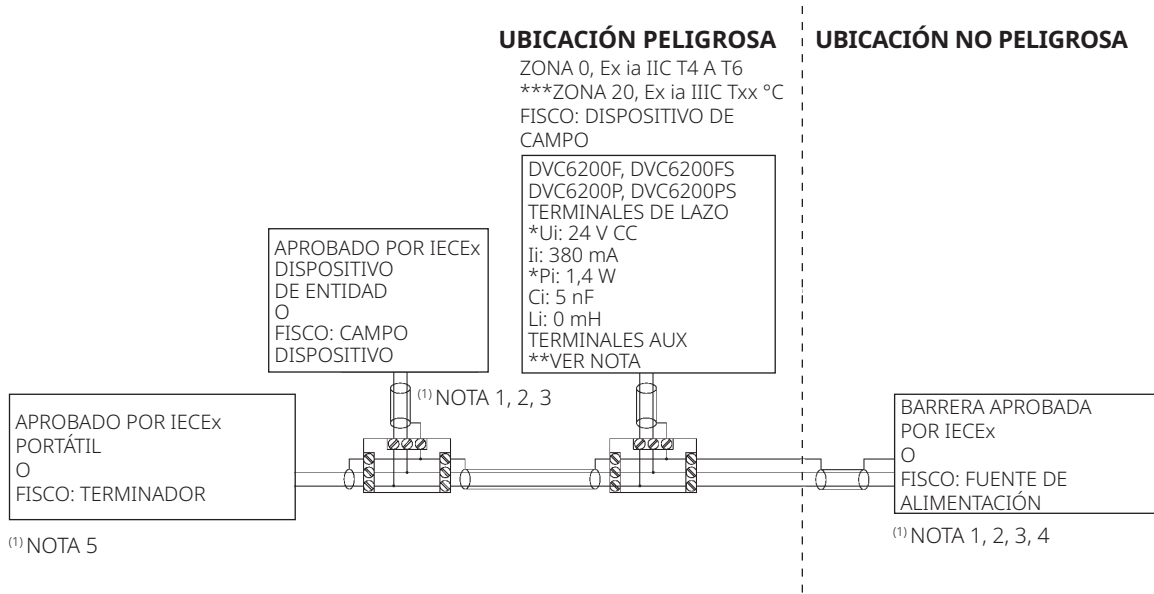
UBICACIÓN PELIGROSA

ZONA 0, Ex ia IIC T4 A T6
***ZONA 20, Ex ia IIIC Txx °C
FISCO: DISPOSITIVO DE CAMPO

UBICACIÓN NO PELIGROSA

DVC6200F, DVC6200FS
DVC6200P, DVC6200PS
TERMINALES DE LAZO
*Ui: 24 V CC
Ii: 380 mA
*Pi: 1,4 W
Ci: 5 nF
Li: 0 mH
TERMINALES AUX
**VER NOTA

APROBADO POR IECEx
DISPOSITIVO
DE ENTIDAD
O
FISCO: CAMPO
DISPOSITIVO

$^{(1)}$ NOTA 1, 2, 3

APROBADO POR IECEx
PORTÁTIL
O
FISCO: TERMINADOR

$^{(1)}$ NOTA 5

BARRERA APROBADA
POR IECEx
O
FISCO: FUENTE DE
ALIMENTACIÓN

$^{(1)}$ NOTA 1, 2, 3, 4